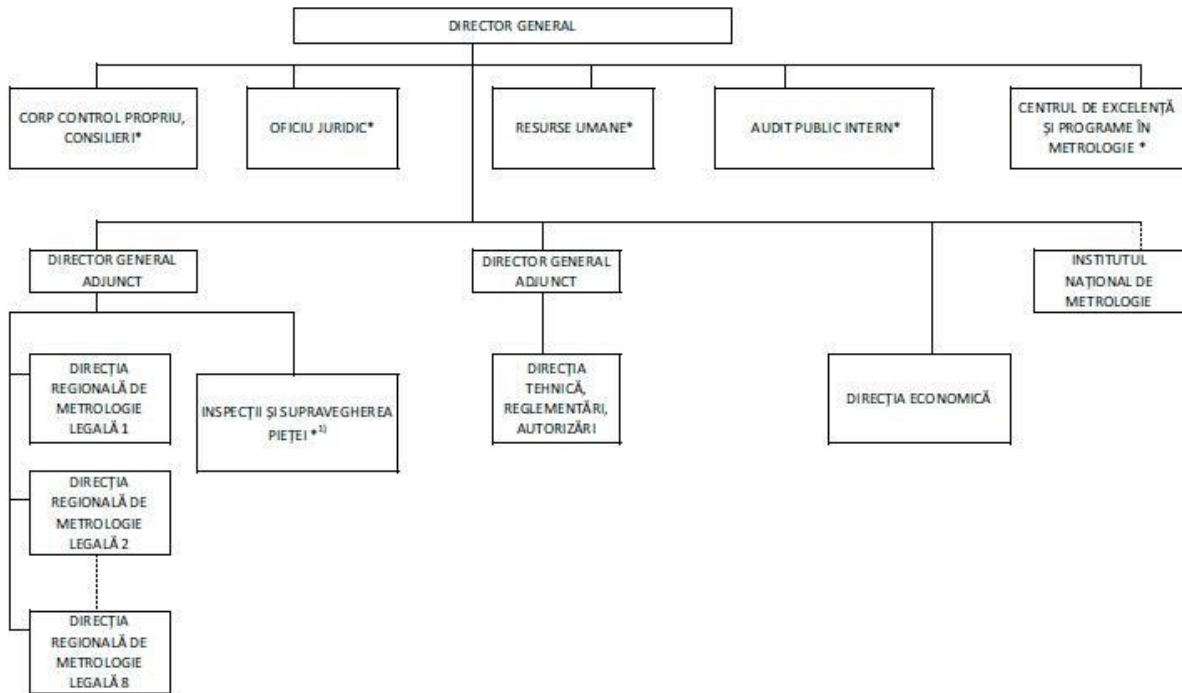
DIRECTOR GENERAL

CORP CONTROL PROPRIU, CONSILIERI*

OFICIU JURIDIC*

RESURSE UMANE*

AUDIT PUBLIC INTERN*

CENTRUL DE EXCELENȚĂ ȘI PROGRAME ÎN METROLOGIE *

DIRECTOR GENERAL ADJUNCT

DIRECTOR GENERAL ADJUNCT

INSTITUTUL NAȚIONAL DE METROLOGIE

DIRECȚIA REGIONALĂ DE METROLOGIE LEGALĂ 1

INSPECȚII ȘI SUPRAVEGHEREA PIEȚEI *$^{1)}$

DIRECȚIA TEHNICĂ, REGLEMENTĂRI, AUTORIZĂRI

DIRECȚIA ECONOMICĂ

DIRECȚIA REGIONALĂ DE METROLOGIE LEGALĂ 2

DIRECȚIA REGIONALĂ DE METROLOGIE LEGALĂ 8